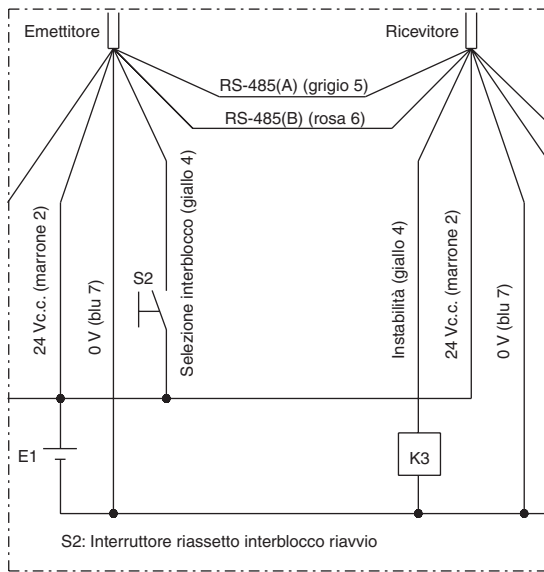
Emettitore

Ricevitore

RS-485(A) (grigio 5)

RS-485(B) (rosa 6)

24 Vc.c. (marrone 2)

0 V (blu 7)

S2

Selezione interblocco (giallo 4)

Instabilità (giallo 4)

24 Vc.c. (marrone 2)

0 V (blu 7)

E1

K3

S2: Interruttore riassetto interblocco riavvio